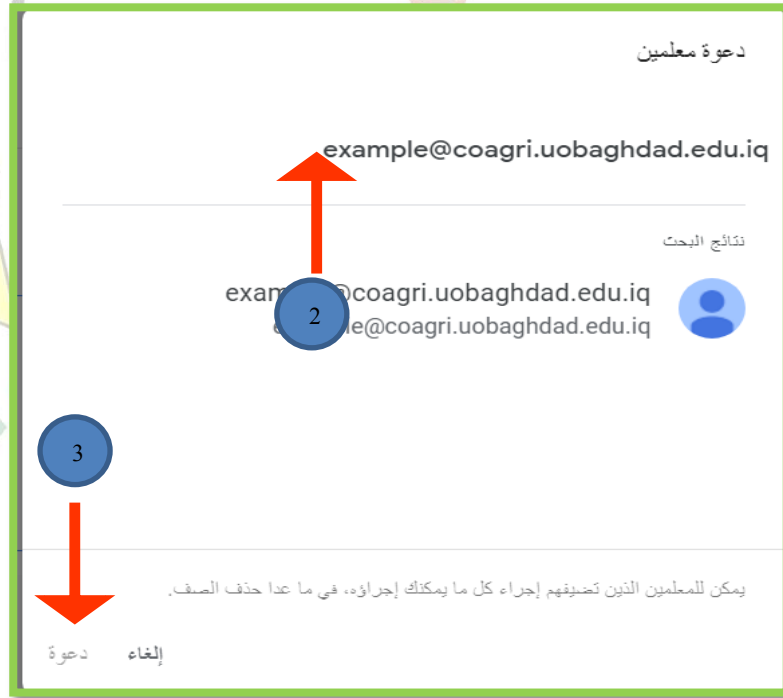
دعوة معلمين

example@coagri.uobaghdad.edu.iq

نتائج البحث

exam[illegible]@coagri.uobaghdad.edu.iq
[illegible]le@coagri.uobaghdad.edu.iq

2

3

يمكن للمعلمين الذين تضيفهم إجراء كل ما يمكنك إجراؤه، في ما عدا حذف الصف.

إلغاء

دعوة